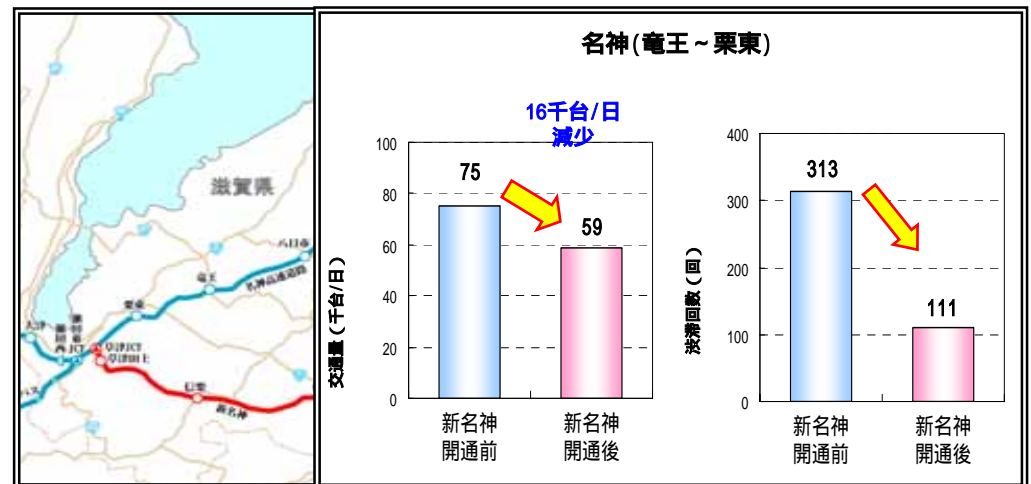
滋賀県

八日市

竜王

名神高速道路

栗東

大津

瀬田西

瀬田東JCT

草津JCT

草津田上

信楽

新名神

名神(竜王～栗東)

16千台/日
減少

| | 新名神開通前 | 新名神開通後 |
|---|---|---|
| 交通量（千台/日） | 75 | 59 |

100
80
60
40
20
0

交通量（千台/日）

新名神
開通前

新名神
開通後

| | 新名神開通前 | 新名神開通後 |
|---|---|---|
| 渋滞回数（回） | 313 | 111 |

400
300
200
100
0

渋滞回数（回）

新名神
開通前

新名神
開通後